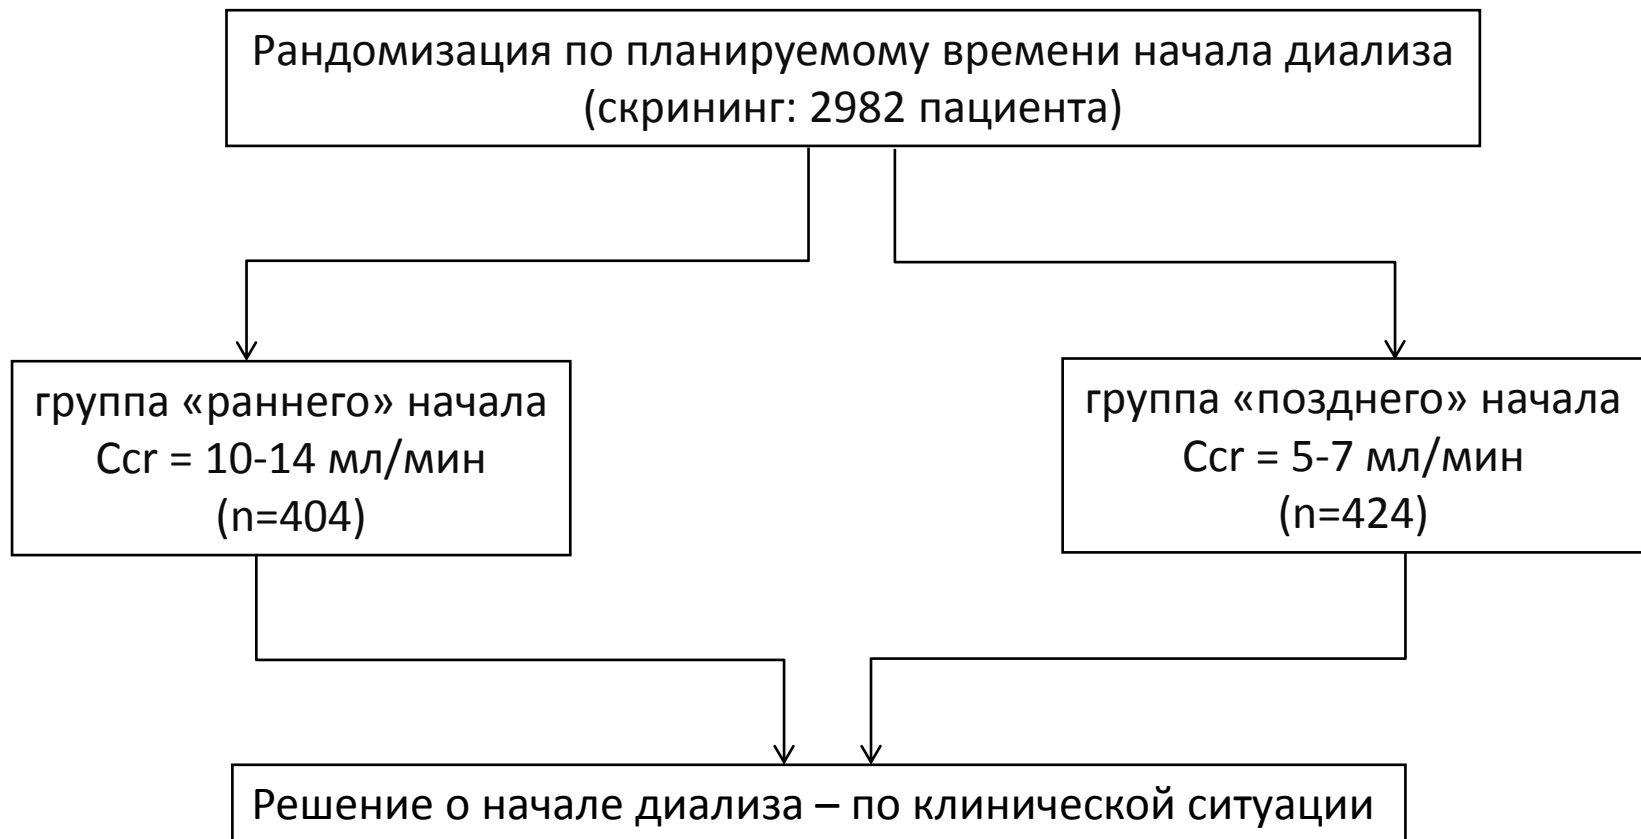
Рандомизация по планируемому времени начала диализа
(скрининг: 2982 пациента)

группа «раннего» начала
Ccr = 10-14 мл/мин
(n=404)

группа «позднего» начала
Ccr = 5-7 мл/мин
(n=424)

Решение о начале диализа – по клинической ситуации